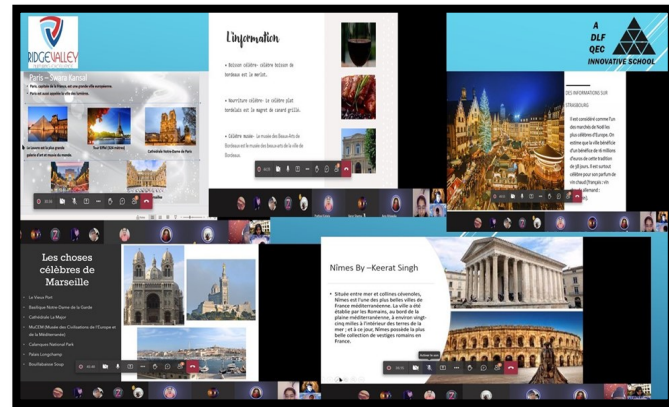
RIDGE VALLEY

Paris – Swara Kansal

• Paris, capitale de la France, est une grande ville européenne
• Paris est aussi appelée la ville des lumières.

Le Louvre est le plus grand palais d'art et musée du monde

Tour Eiffel (324 mètres)

Cathédrale Notre-Dame de Paris

L'information

• Boisson célèbre- célèbre boisson de bordeaux est le merlot.

• Nourriture célèbre- La célèbre plat bordelais est le magret de canard grillé.

• Célèbre musée - Le musée des Beaux-Arts de Bordeaux est le musée des beaux-arts de la ville de Bordeaux.

A DLF QEC INNOVATIVE SCHOOL

DES INFORMATIONS SUR STRASBOURG

Il est considéré comme l'un des marchés de Noël les plus célèbres d'Europe. On estime que la ville bénéficie d'un bénéfice de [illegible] millions d'euros de cette tradition de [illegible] jours. Il est surtout célèbre pour son parfum de vin chaud (français : vin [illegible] allemand : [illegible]

Les choses célèbres de Marseille

• Le Vieux Port
• Basilique Notre-Dame de la Garde
• Cathédrale La Major
• MuCEM (Musée des Civilisations de l'Europe et de la Méditerranée)
• Calanques National Park
• Palais Longchamp
• Bouillabaisse Soup

Nîmes By –Keerat Singh

• Située entre mer et collines cévenoles, Nîmes est l'une des plus belles villes de France méditerranéenne. La ville a été établie par les Romains, au bord de la plaine méditerranéenne, à environ vingt-cinq milles à l'intérieur des terres de la mer ; et à ce jour, Nîmes possède la plus belle collection de vestiges romains en France.